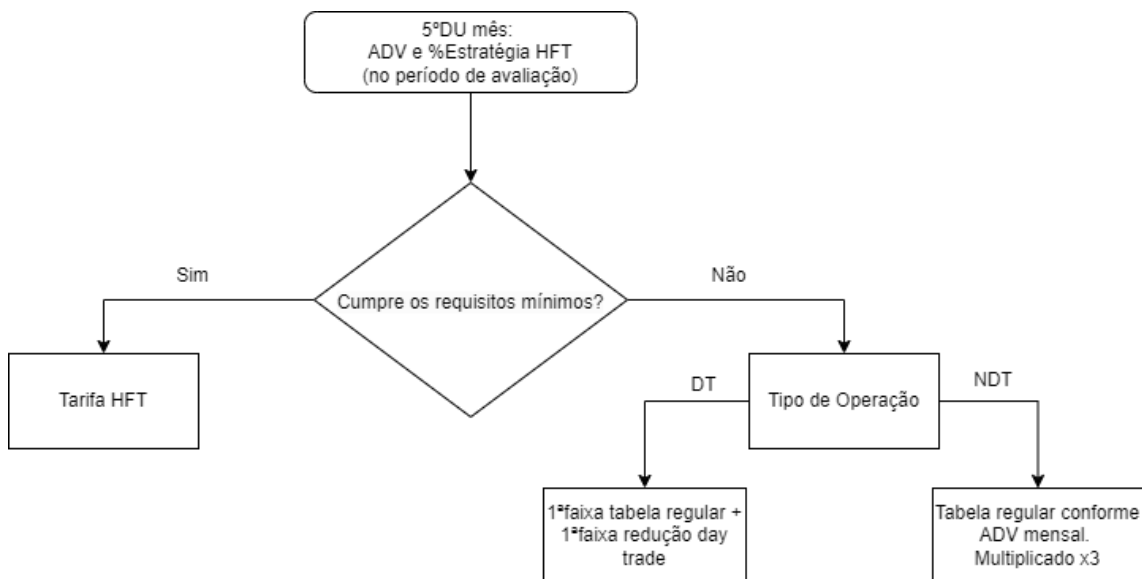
5ºDU mês:
ADV e %Estratégia HFT
(no período de avaliação)

Cumpre os requisitos mínimos?

Sim

Não

Tarifa HFT

Tipo de Operação

DT

NDT

1ªfaixa tabela regular + 1ªfaixa redução day trade

Tabela regular conforme ADV mensal. Multiplicado x3